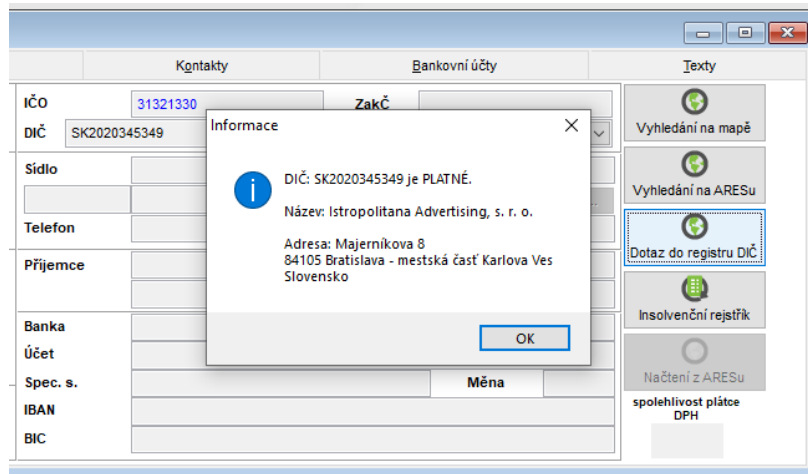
Kontakty
Bankovní účty
Texty

IČO 31321330
ZakČ
DIČ SK2020345349
Sídlo
Telefon
Příjemce
Banka
Účet
Spec. s.
Měna
IBAN
BIC

Vyhledání na mapě
Vyhledání na ARESu
Dotaz do registru DIČ
Insolvenční rejstřík
Načtení z ARESu
spolehlivost plátce DPH

Informace

DIČ: SK2020345349 je PLATNÉ.

Název: Istropolitana Advertising, s. r. o.

Adresa: Majerníkova 8
84105 Bratislava - mestská časť Karlova Ves
Slovensko

OK